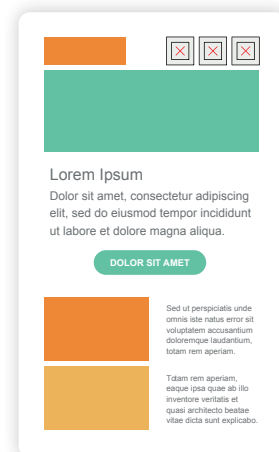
Lorem Ipsum

Dolor sit amet, consectetur adipiscing elit, sed do eiusmod tempor incididunt ut labore et dolore magna aliqua.

DOLOR SIT AMET

Sed ut perspiciatis unde omnis iste natus error sit voluptatem accusantium doloremque laudantium, totam rem aperiam.

Totam rem aperiam, eaque ipsa quae ab illo inventore veritatis et quasi architecto beatae vitae dicta sunt explicabo.